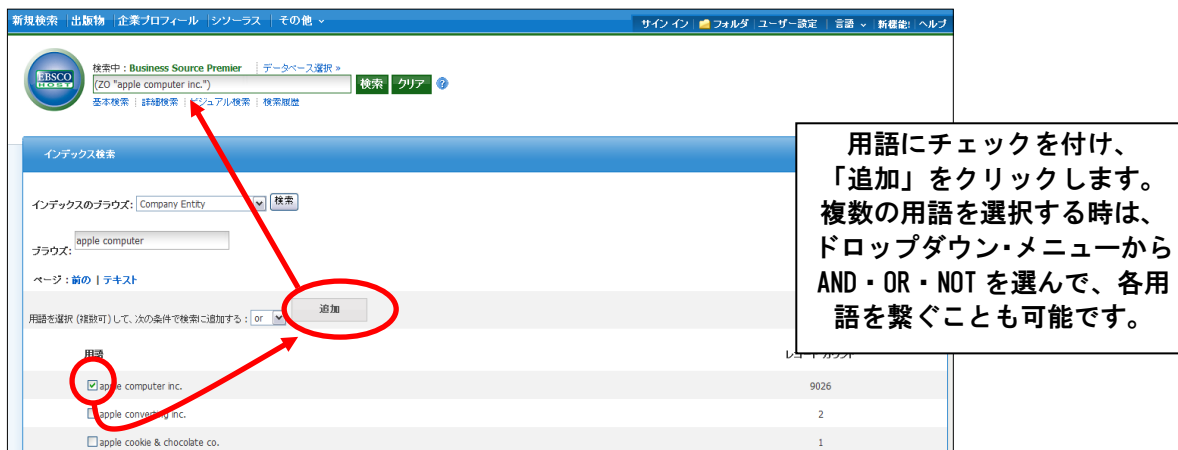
新規検索 | 出版物 | 企業プロフィール | シソーラス | その他

サイン イン | フォルダ | ユーザー設定 | 言語 | 新機能! | ヘルプ

EBSCO HOST

検索中 : Business Source Premier | データベース選択 »

(ZO "apple computer inc.")

検索 クリア

基本検索 | 詳細検索 | ビジュアル検索 | 検索履歴

インデックス検索

インデックスのブラウズ: Company Entity 検索

ブラウズ: apple computer

ページ : 前の | テキスト

用語を選択 (複数可) して、次の条件で検索に追加する : or

追加

用語

レコード カウント

apple computer inc. 9026

apple conver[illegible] inc. 2

apple cookie & chocolate co. 1

用語にチェックを付け、
「追加」をクリックします。
複数の用語を選択する時は、
ドロップダウン・メニューから
AND・OR・NOT を選んで、各用
語を繋ぐことも可能です。